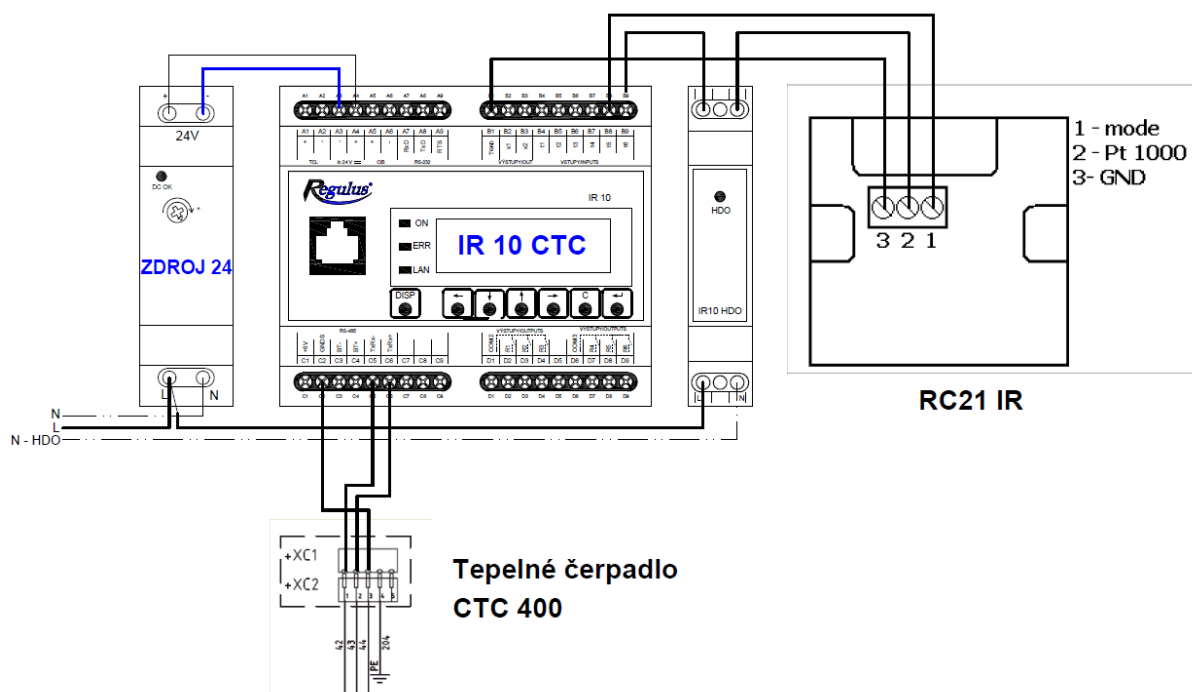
24V

DC OK

ZDROJ 24

L N

N
L
N - HDO

A1 A2 A3 A4 A5 A6 A7 A8 A9

TCL

in 24 V

OB

RS-232

Regulus

IR 10

ON
ERR
LAN

IR 10 CTC

DISP

C

RS-485

C1 C2 C3 C4 C5 C6 C7 C8 C9

B1 B2 B3 B4 B5 B6 B7 B8 B9

VSTUPY/OUT

VSTUPY/INPUTS

VÝSTUPY/OUTPUTS

D1 D2 D3 D4 D5 D6 D7 D8 D9

HDO

IR10 HDO

L N

1 - mode
2 - Pt 1000
3- GND

3 2 1

RC21 IR

+XC1
+XC2

1 2 3 4 5

42 43 44 PE 204

Tepelné čerpadlo
CTC 400